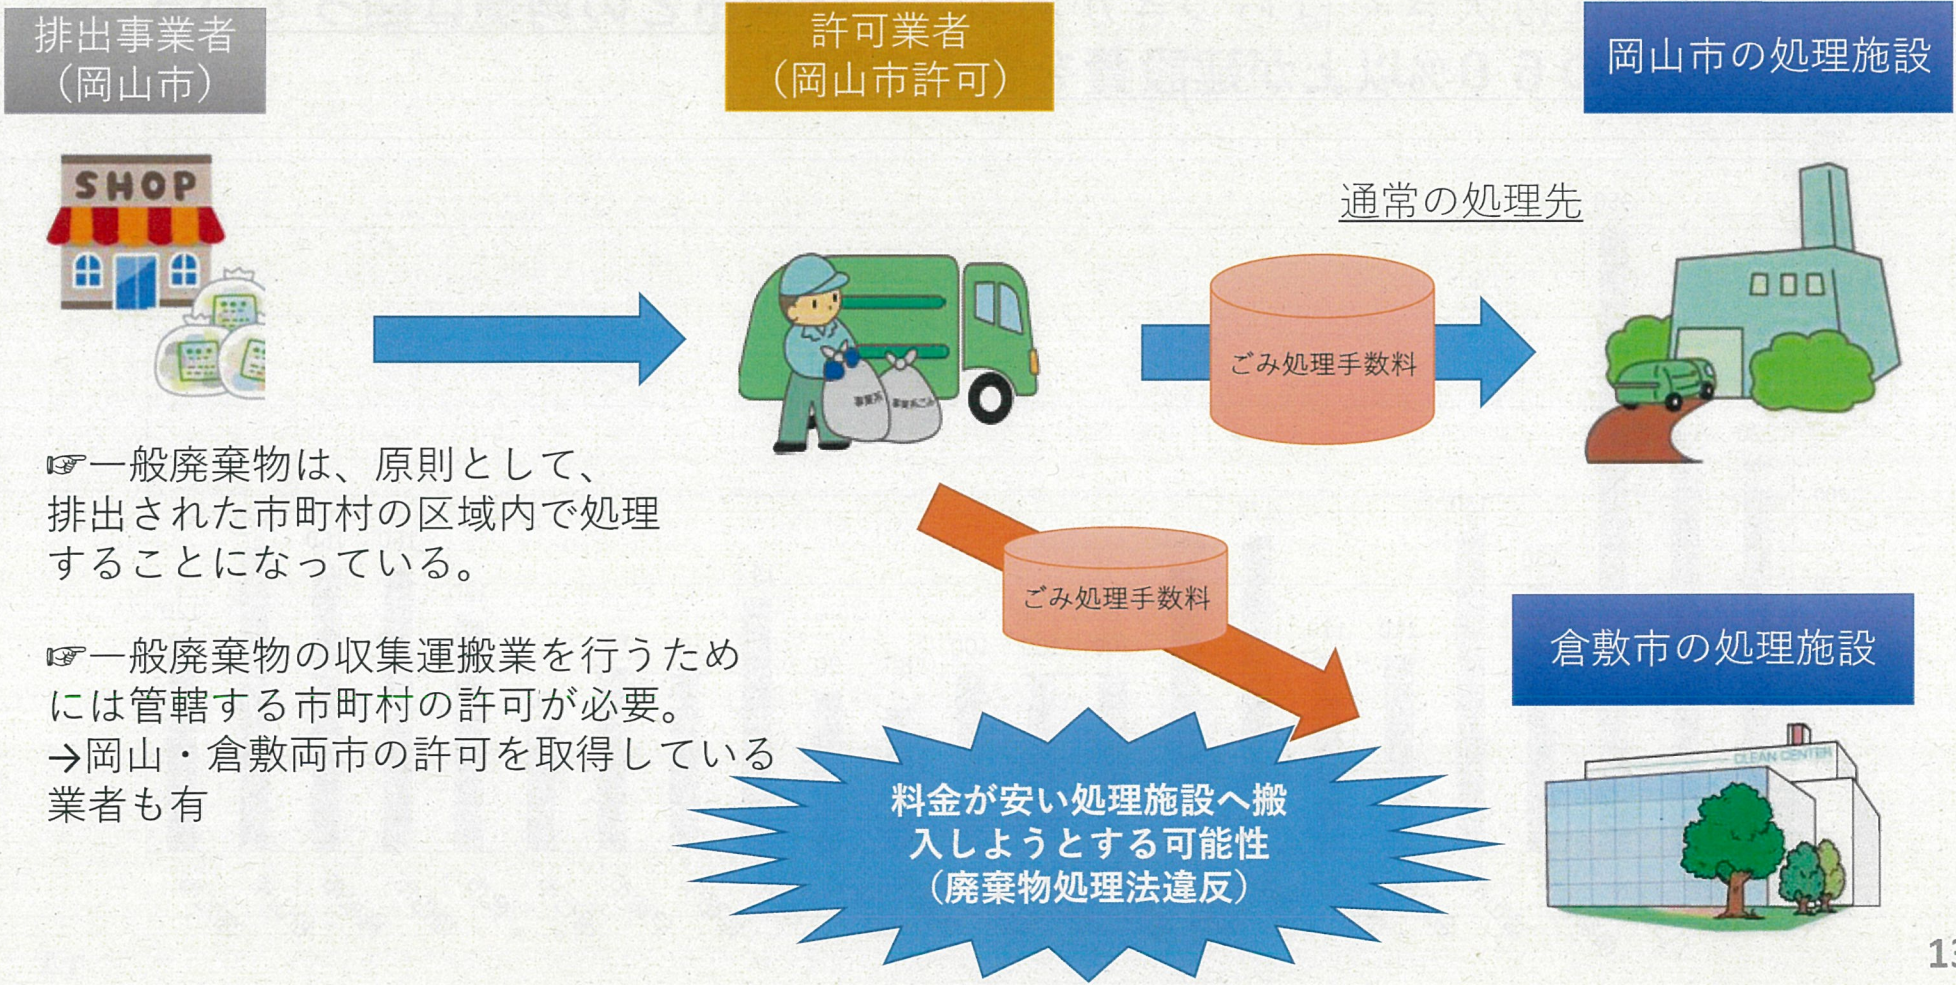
排出事業者
（岡山市）

許可業者
（岡山市許可）

岡山市の処理施設

SHOP

通常の処理先

ごみ処理手数料

事業系 事業系ごみ

☞一般廃棄物は、原則として、排出された市町村の区域内で処理することになっている。

☞一般廃棄物の収集運搬業を行うためには管轄する市町村の許可が必要。
→岡山・倉敷両市の許可を取得している業者も有

ごみ処理手数料

倉敷市の処理施設

CLEAN CENTER

料金が安い処理施設へ搬入しようとする可能性
（廃棄物処理法違反）

13